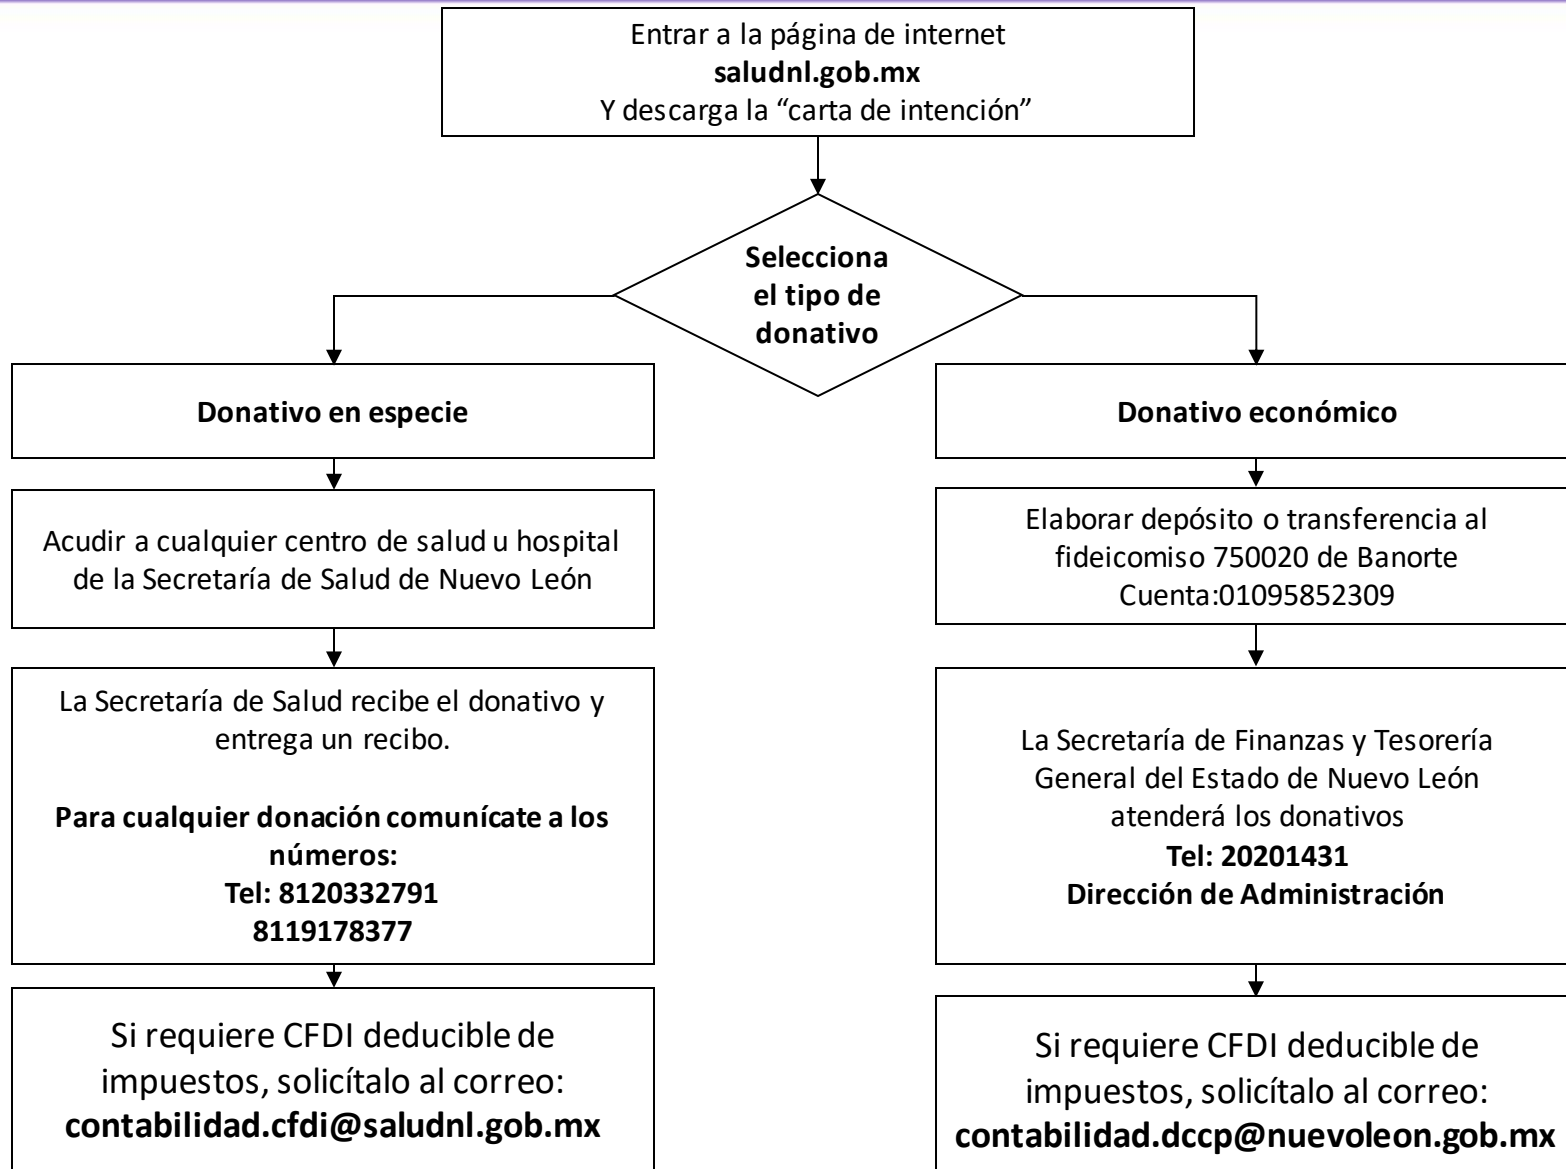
Entrar a la página de internet
**saludnl.gob.mx**
Y descarga la “carta de intención”

**Selecciona el tipo de donativo**

**Donativo en especie**

Acudir a cualquier centro de salud u hospital de la Secretaría de Salud de Nuevo León

La Secretaría de Salud recibe el donativo y entrega un recibo.

**Para cualquier donación comunícate a los números:**
**Tel: 8120332791**
**8119178377**

Si requiere CFDI deducible de impuestos, solicítalo al correo:
**contabilidad.cfdi@saludnl.gob.mx**

**Donativo económico**

Elaborar depósito o transferencia al fideicomiso 750020 de Banorte
Cuenta:01095852309

La Secretaría de Finanzas y Tesorería General del Estado de Nuevo León atenderá los donativos
**Tel: 20201431**
**Dirección de Administración**

Si requiere CFDI deducible de impuestos, solicítalo al correo:
**contabilidad.dccp@nuevoleon.gob.mx**